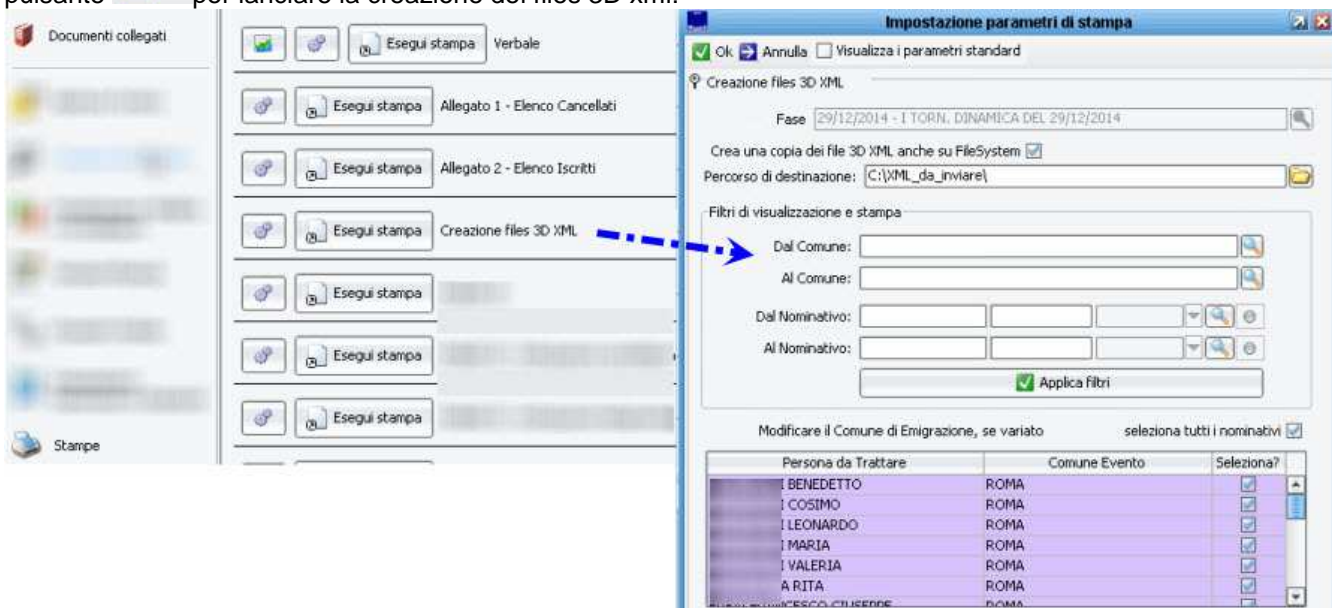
pulsante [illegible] per lanciare la creazione dei files 3D xml.

Documenti collegati

Stampe

Esegui stampa Verbale

Esegui stampa Allegato 1 - Elenco Cancellati

Esegui stampa Allegato 2 - Elenco Iscritti

Esegui stampa Creazione files 3D XML

Esegui stampa

Esegui stampa

Esegui stampa

Impostazione parametri di stampa

Ok Annulla Visualizza i parametri standard

Creazione files 3D XML

Fase 29/12/2014 - I TORN. DINAMICA DEL 29/12/2014

Crea una copia del file 3D XML anche su FileSystem

Percorso di destinazione: C:\XML_da_inviare\

Filtri di visualizzazione e stampa

Dal Comune:

Al Comune:

Dal Nominativo:

Al Nominativo:

Applica filtri

Modificare il Comune di Emigrazione, se variato

seleziona tutti i nominativi

| Persona da Trattare | Comune Evento | Seleziona? |
|---|---|---|
| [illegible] I BENEDETTO | ROMA | |
| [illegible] I COSIMO | ROMA | |
| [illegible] I LEONARDO | ROMA | |
| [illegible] I MARIA | ROMA | |
| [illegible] I VALERIA | ROMA | |
| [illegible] A RITA | ROMA | |
| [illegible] CESCO GIUSEPPE | ROMA | |